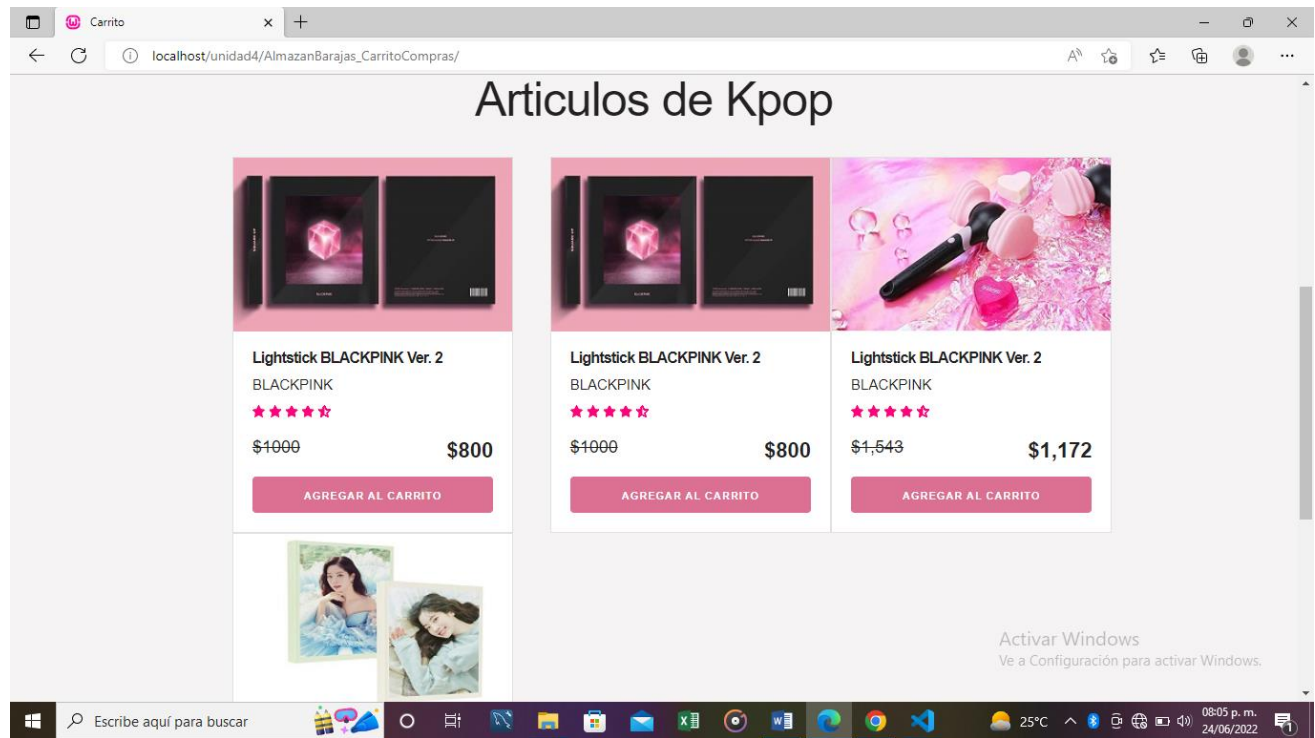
Carrito

localhost/unidad4/AlmazanBarajas_CarritoCompras/

Articulos de Kpop

Lightstick BLACKPINK Ver. 2
BLACKPINK
~~$1000~~ $800
AGREGAR AL CARRITO

Lightstick BLACKPINK Ver. 2
BLACKPINK
~~$1000~~ $800
AGREGAR AL CARRITO

Lightstick BLACKPINK Ver. 2
BLACKPINK
~~$1,543~~ $1,172
AGREGAR AL CARRITO

Activar Windows
Ve a Configuración para activar Windows.

Escribe aquí para buscar

25°C

08:05 p. m.
24/06/2022